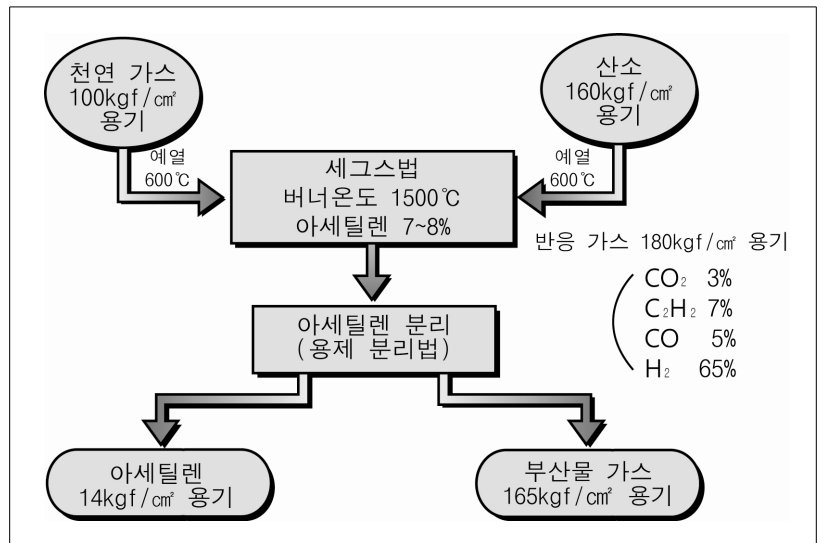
천연 가스
100kgf/㎠
용기

산소
160kgf/㎠
용기

예열
600℃

세그스법
버너온도 1500℃
아세틸렌 7~8%

예열
600℃

반응 가스 180kgf/㎠ 용기

$CO_2$ 3%
$C_2H_2$ 7%
CO 5%
$H_2$ 65%

아세틸렌 분리
(용제 분리법)

아세틸렌
14kgf/㎠ 용기

부산물 가스
165kgf/㎠ 용기